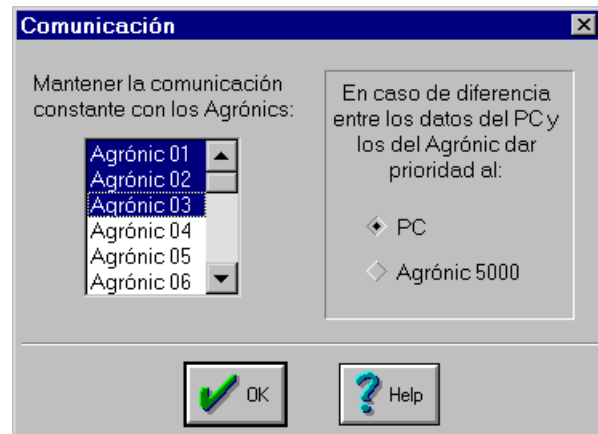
Comunicación

Mantener la comunicación constante con los Agrónics:

Agrónic 01
Agrónic 02
Agrónic 03
Agrónic 04
Agrónic 05
Agrónic 06

En caso de diferencia entre los datos del PC y los del Agrónic dar prioridad al:

PC

Agrónic 5000

OK

Help